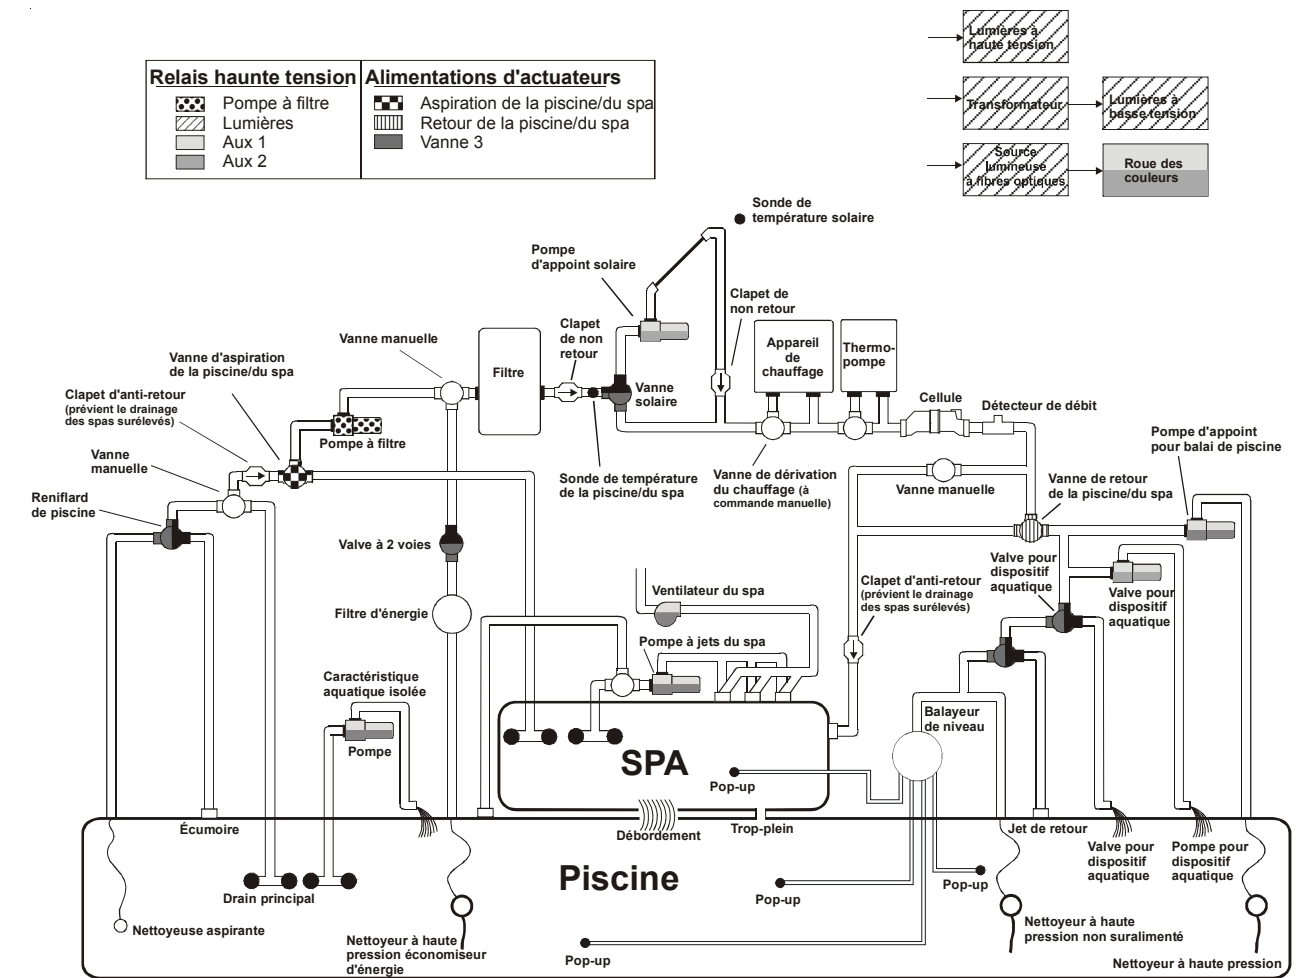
Relais haunte tension
Pompe à filtre
Lumières
Aux 1
Aux 2

Alimentations d'actuateurs
Aspiration de la piscine/du spa
Retour de la piscine/du spa
Vanne 3

Lumières à haute tension

Transformateur

Lumières à basse tension

Source lumineuse à fibres optiques

Roue des couleurs

Sonde de température solaire

Pompe d'appoint solaire

Clapet de non retour

Appareil de chauffage

Thermo-pompe

Vanne manuelle

Filtre

Clapet de non retour

Vanne solaire

Vanne d'aspiration de la piscine/du spa

Clapet d'anti-retour (prévient le drainage des spas surélevés)

Pompe à filtre

Cellule

Détecteur de débit

Vanne manuelle

Reniflard de piscine

Sonde de température de la piscine/du spa

Vanne de dérivation du chauffage (à commande manuelle)

Vanne manuelle

Pompe d'appoint pour balai de piscine

Vanne de retour de la piscine/du spa

Valve à 2 voies

Valve pour dispositif aquatique

Valve pour dispositif aquatique

Ventilateur du spa

Clapet d'anti-retour (prévient le drainage des spas surélevés)

Filtre d'énergie

Pompe à jets du spa

Caractéristique aquatique isolée

Pompe

Balayeur de niveau

SPA

Pop-up

Écumoire

Débordement

Trop-plein

Jet de retour

Valve pour dispositif aquatique

Pompe pour dispositif aquatique

Piscine

Drain principal

Pop-up

Pop-up

Nettoyeuse aspirante

Nettoyeur à haute pression économiseur d'énergie

Pop-up

Nettoyeur à haute pression non suralimenté

Nettoyeur à haute pression